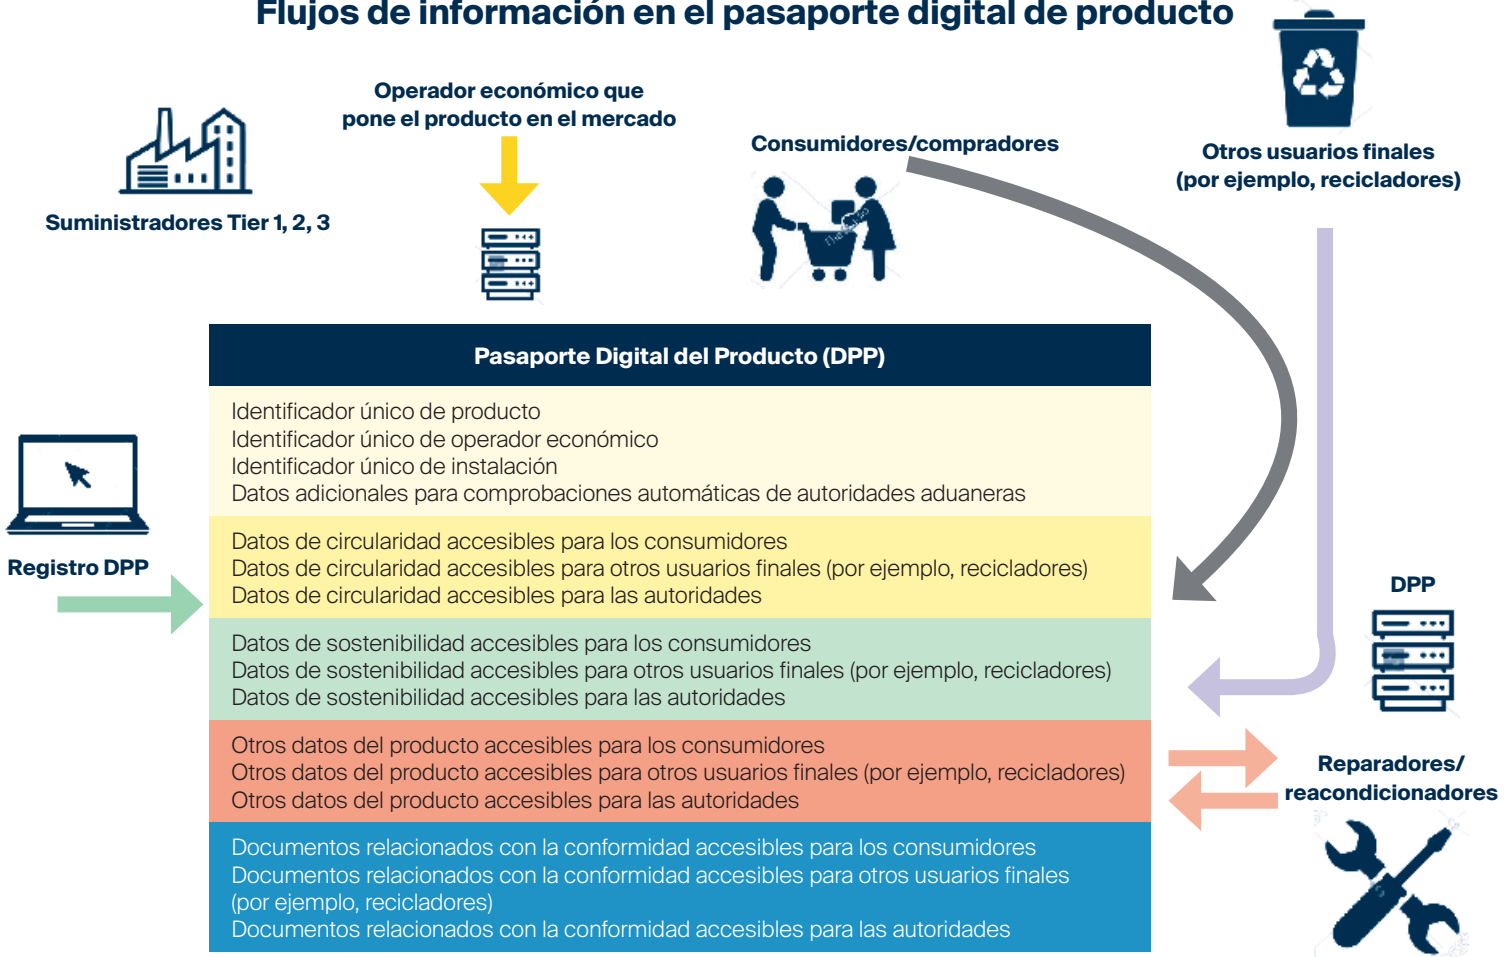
Flujos de información en el pasaporte digital de producto

Suministradores Tier 1, 2, 3

Operador económico que pone el producto en el mercado

Consumidores/compradores

Otros usuarios finales (por ejemplo, recicladores)

Pasaporte Digital del Producto (DPP)

Identificador único de producto
Identificador único de operador económico
Identificador único de instalación
Datos adicionales para comprobaciones automáticas de autoridades aduaneras

Datos de circularidad accesibles para los consumidores
Datos de circularidad accesibles para otros usuarios finales (por ejemplo, recicladores)
Datos de circularidad accesibles para las autoridades

Datos de sostenibilidad accesibles para los consumidores
Datos de sostenibilidad accesibles para otros usuarios finales (por ejemplo, recicladores)
Datos de sostenibilidad accesibles para las autoridades

Otros datos del producto accesibles para los consumidores
Otros datos del producto accesibles para otros usuarios finales (por ejemplo, recicladores)
Otros datos del producto accesibles para las autoridades

Documentos relacionados con la conformidad accesibles para los consumidores
Documentos relacionados con la conformidad accesibles para otros usuarios finales (por ejemplo, recicladores)
Documentos relacionados con la conformidad accesibles para las autoridades

Registro DPP

DPP

Reparadores/ reacondicionadores